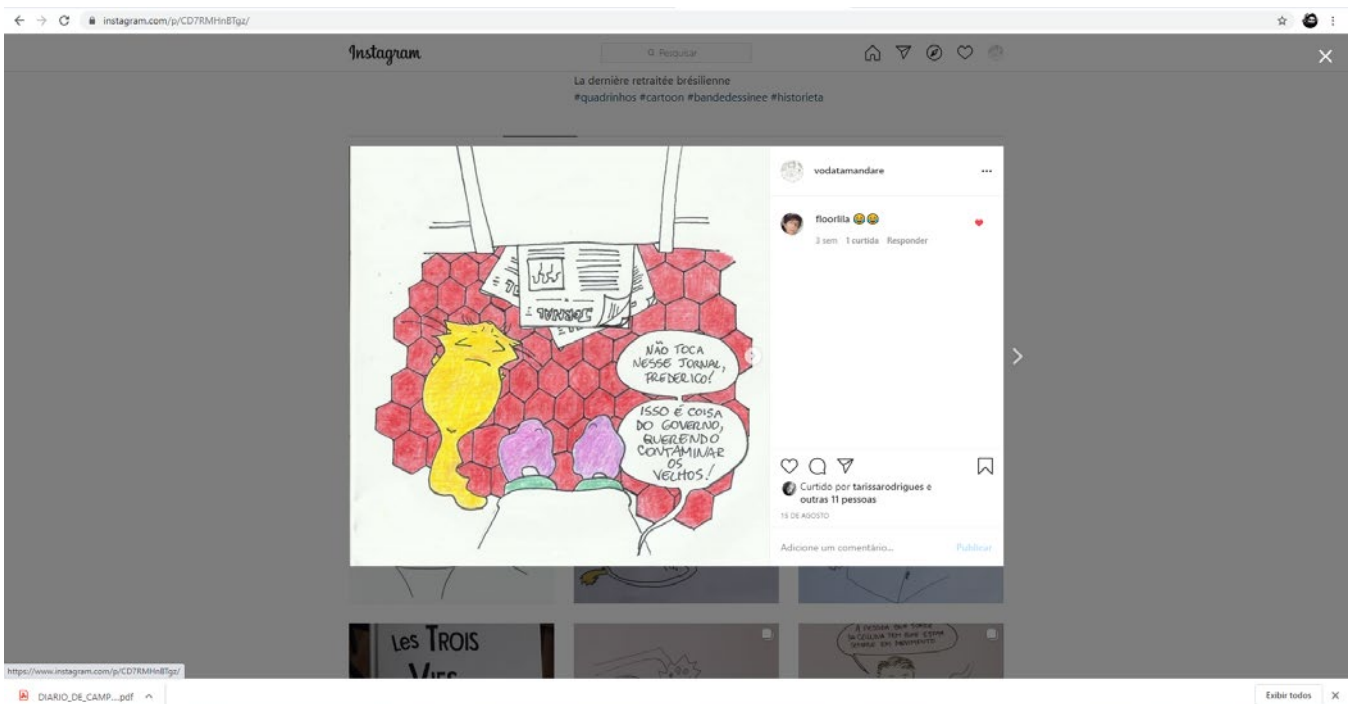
instagram.com/p/CD7RMHnBTgz/

Instagram

Pesquisar

La dernière retraitée brésilienne
#quadrinhos #cartoon #bandedessinee #historieta

JORNAL

NÃO TOCA NESSE JORNAL, FREDERICO!

ISSO É COISA DO GOVERNO, QUERENDO CONTAMINAR OS VELHOS!

vodatamandare

...

floorlila 😂😂

3 sem 1 curtida Responder

Curtido por tarissarodrigues e outras 11 pessoas

15 DE AGOSTO

Adicione um comentário...

Publicar

Les TROIS Vies

A PESSOA QUE TORCE SÓ CONSEGUE FICAR SEMPRE EM MOVIMENTO

https://www.instagram.com/p/CD7RMHnBTgz/

DIARIO_DE_CAMP....pdf

Exibir todos